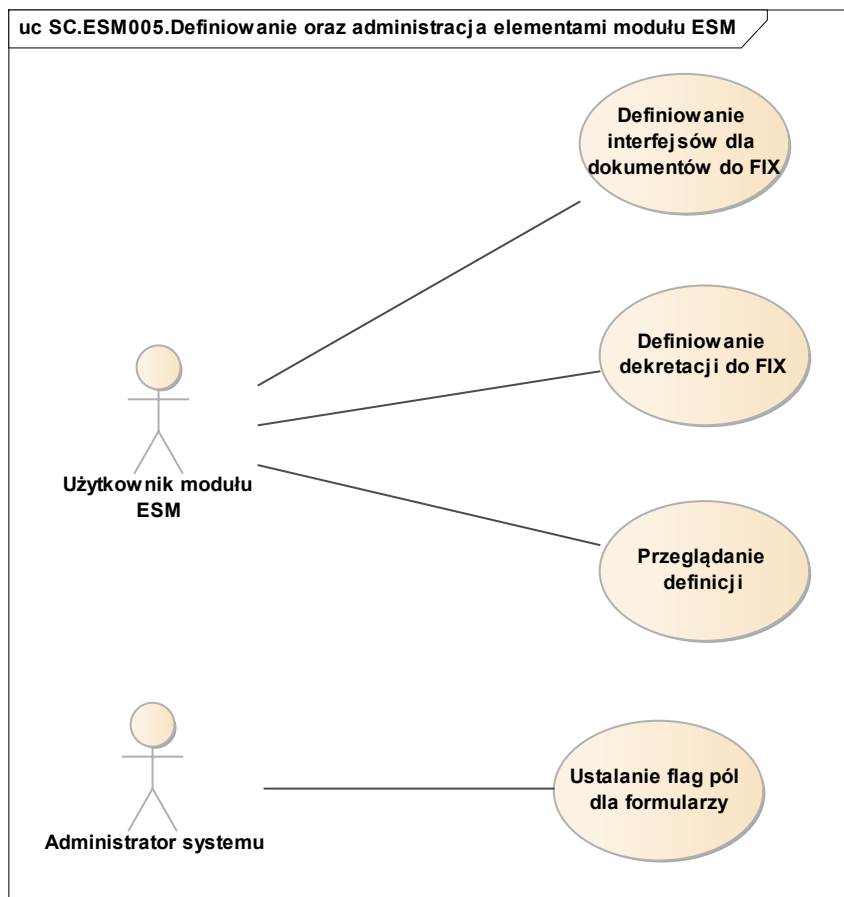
uc SC.ESM005.Definiowanie oraz administracja elementami modułu ESM

Definiowanie interfejsów dla dokumentów do FIX

Definiowanie dekretacji do FIX

Użytkownik modułu ESM

Przeglądanie definicji

Ustalanie flag pól dla formularzy

Administrator systemu